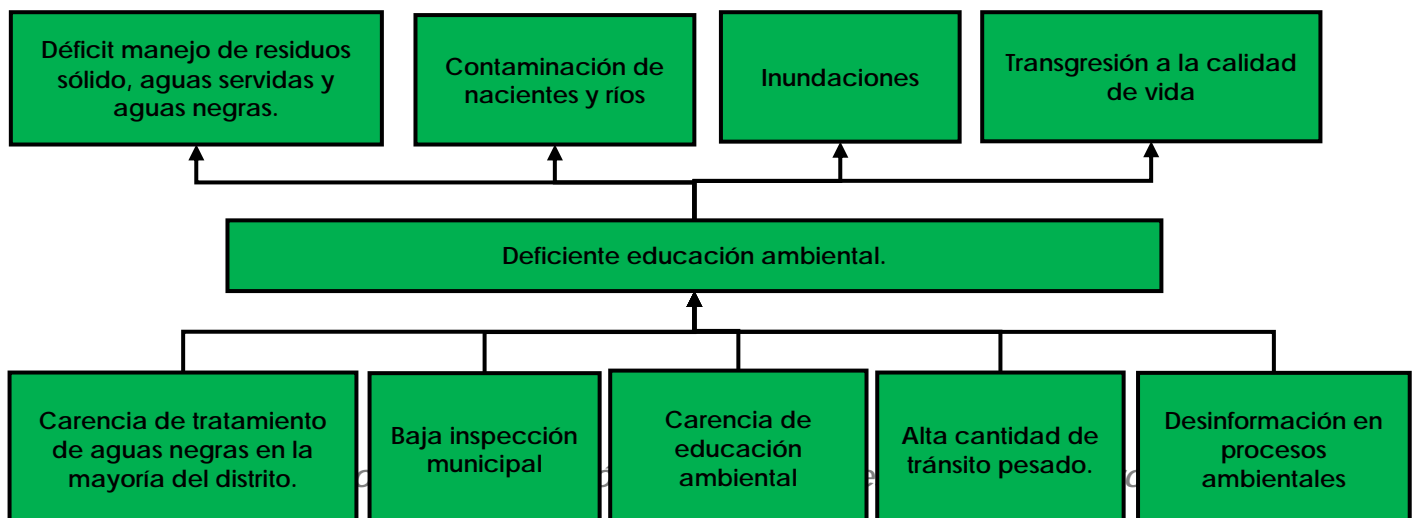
Déficit manejo de residuos sólido, aguas servidas y aguas negras.

Contaminación de nacientes y ríos

Inundaciones

Transgresión a la calidad de vida

Deficiente educación ambiental.

Carencia de tratamiento de aguas negras en la mayoría del distrito.

Baja inspección municipal

Carencia de educación ambiental

Alta cantidad de tránsito pesado.

Desinformación en procesos ambientales